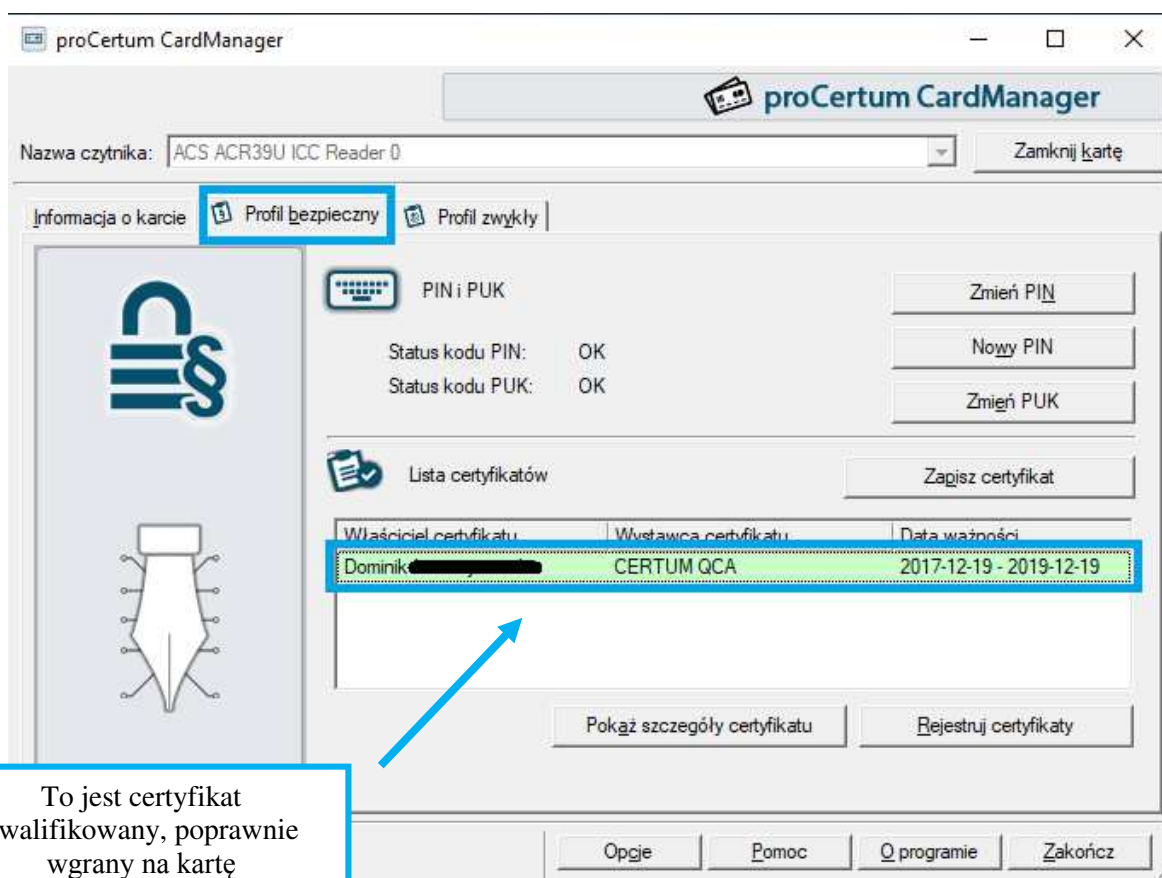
proCertum CardManager

proCertum CardManager

Nazwa czytnika: ACS ACR39U ICC Reader 0

Zamknij kartę

Informacja o karcie | Profil bezpieczny | Profil zwykły

PIN i PUK

Zmień PIN

Status kodu PIN: OK

Nowy PIN

Status kodu PUK: OK

Zmień PUK

Lista certyfikatów

Zapisz certyfikat

| Właściciel certyfikatu | Wystawca certyfikatu | Data ważności |
|---|---|---|
| Dominik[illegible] | CERTUM QCA | 2017-12-19 - 2019-12-19 |

Pokaż szczegóły certyfikatu

Rejestruj certyfikaty

To jest certyfikat walifikowany, poprawnie wgrany na kartę

Opcje

Pomoc

O programie

Zakończ